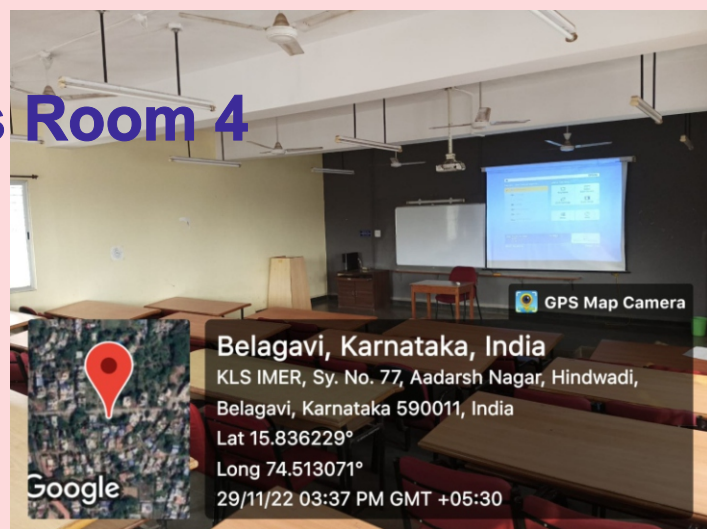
s Room 4

GPS Map Camera

Belagavi, Karnataka, India
KLS IMER, Sy. No. 77, Aadarsh Nagar, Hindwadi, Belagavi, Karnataka 590011, India
Lat 15.836229°
Long 74.513071°
29/11/22 03:37 PM GMT +05:30

Google